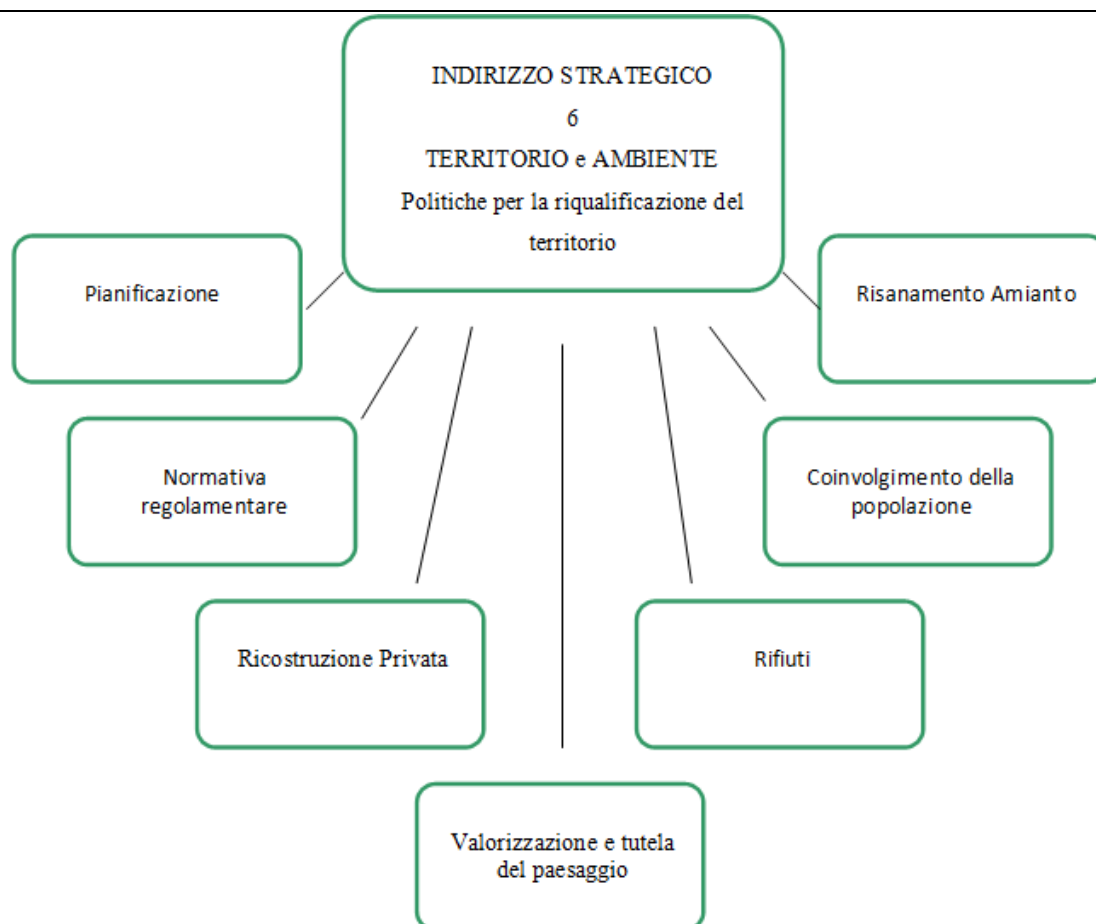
INDIRIZZO STRATEGICO
6
TERRITORIO e AMBIENTE
Politiche per la riqualificazione del territorio

Pianificazione

Risanamento Amianto

Normativa regolamentare

Coinvolgimento della popolazione

Ricostruzione Privata

Rifiuti

Valorizzazione e tutela del paesaggio